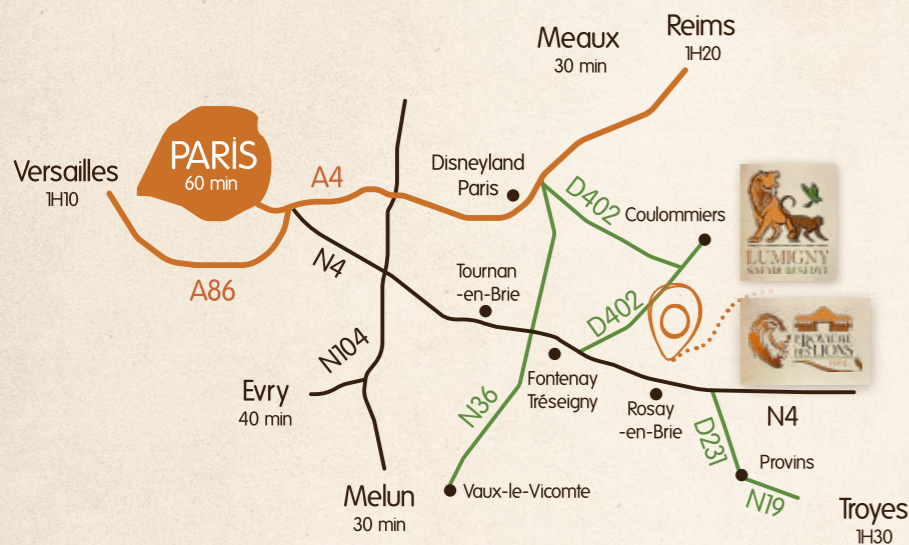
Meaux
30 min

Reims
1H20

Versailles
1H10

PARIS
60 min

A4

A86

Disneyland Paris

D402

Coulommiers

LUMIGNY SAFARI RESERVE

N4

Tournan -en-Brie

D402

LE ROYAUME DES LIONS

N104

Evry
40 min

N36

Fontenay Trésigny

Rosay -en-Brie

N4

D231

Provins

N19

Melun
30 min

Vaux-le-Vicomte

Troyes
1H30